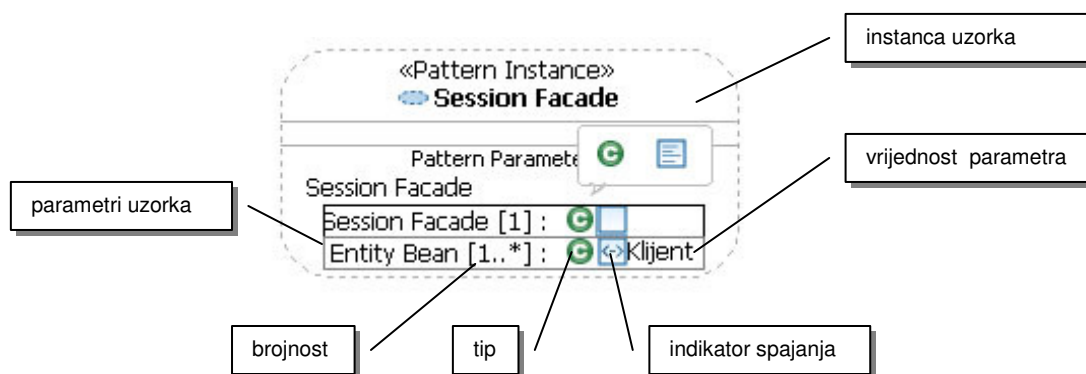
instanca uzorka

«Pattern Instance»
Session Facade

Pattern Paramete

vrijednost parametra

Session Facade

parametri uzorka

Session Facade [1] :

Entity Bean [1..*] : Klijent

brojnost

tip

indikator spajanja